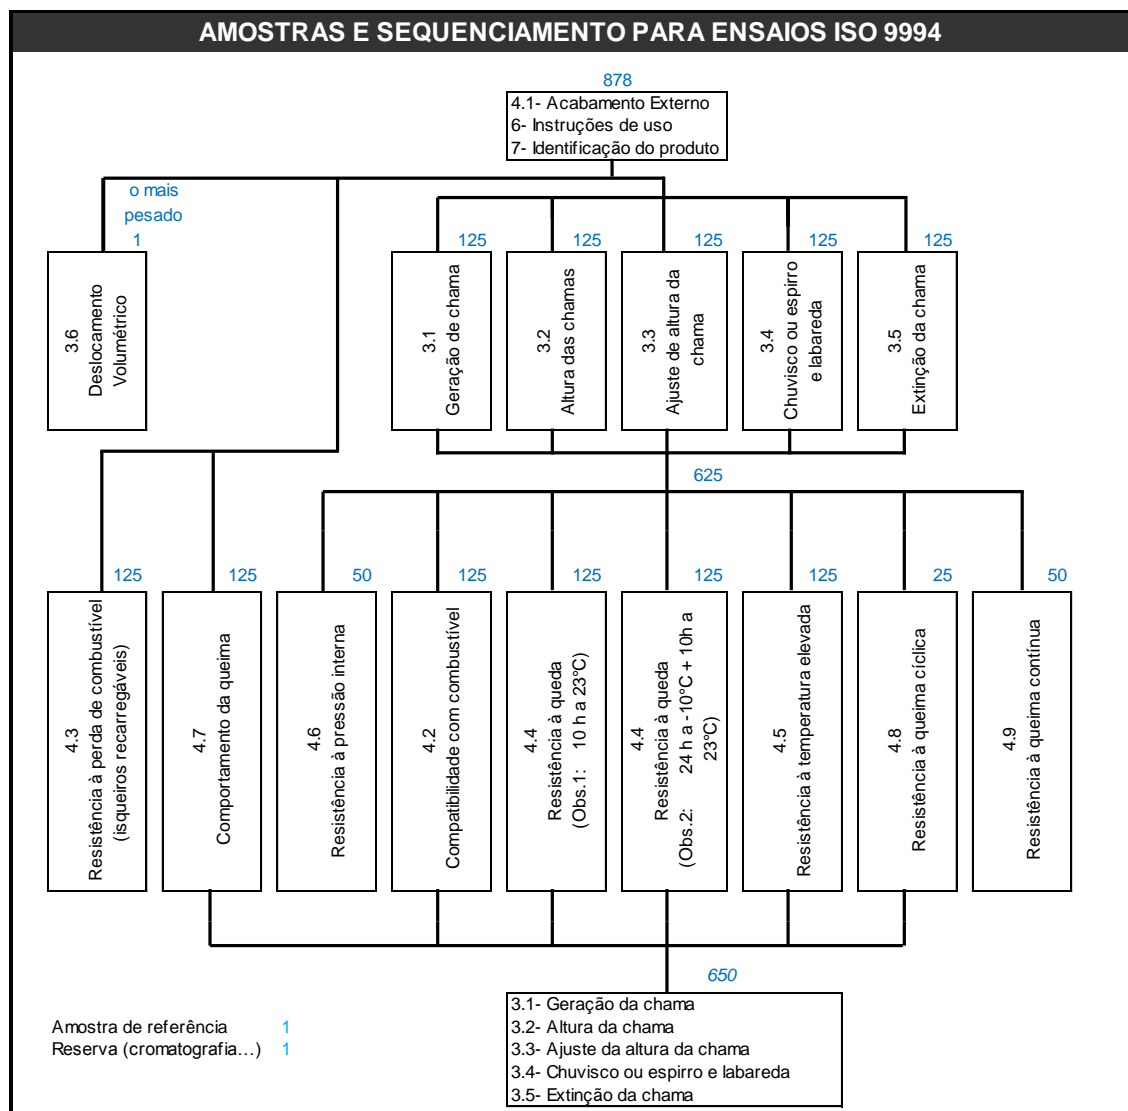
AMOSTRAS E SEQUENCIAMENTO PARA ENSAIOS ISO 9994

878

4.1- Acabamento Externo
6- Instruções de uso
7- Identificação do produto

o mais pesado
1

3.6
Deslocamento Volumétrico

125
3.1
Geração de chama

125
3.2
Altura das chamas

125
3.3
Ajuste de altura da chama

125
3.4
Chuvisco ou espirro e labareda

125
3.5
Extinção da chama

625

125
4.3
Resistência à perda de combustível (isqueiros recarregáveis)

125
4.7
Comportamento da queima

50
4.6
Resistência à pressão interna

125
4.2
Compatibilidade com combustível

125
4.4
Resistência à queda
(Obs.1: 10 h a 23°C)

125
4.4
Resistência à queda
(Obs.2: 24 h a -10°C + 10h a 23°C)

125
4.5
Resistência à temperatura elevada

25
4.8
Resistência à queima cíclica

50
4.9
Resistência à queima contínua

650

3.1- Geração da chama
3.2- Altura da chama
3.3- Ajuste da altura da chama
3.4- Chuvisco ou espirro e labareda
3.5- Extinção da chama

Amostra de referência 1
Reserva (cromatografia…) 1